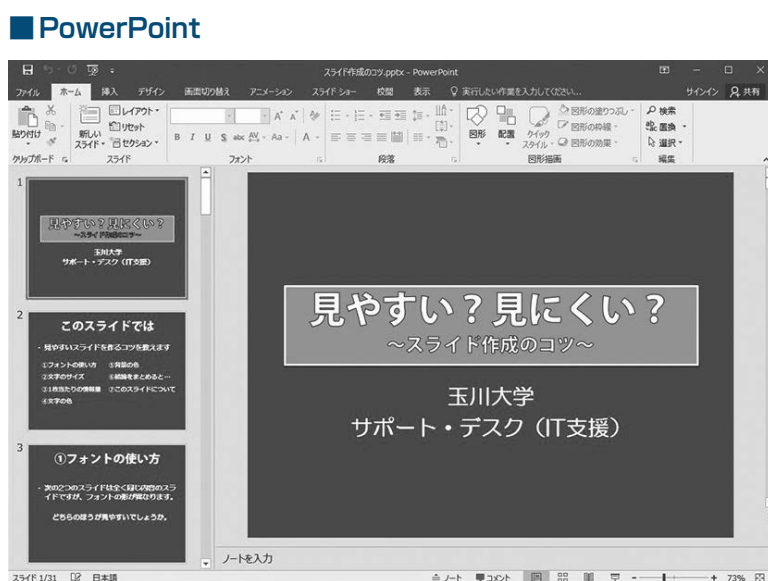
■PowerPoint

スライド作成のコツ.pptx - PowerPoint

サインイン 共有

ファイル ホーム 挿入 デザイン 画面切り替え アニメーション スライド ショー 校閲 表示 実行したい作業を入力してください...

貼り付け 新しいスライド レイアウト リセット セクション 図形 配置 クイック スタイル 図形の塗りつぶし 図形の枠線 図形の効果 検索 置換 選択

クリップボード スライド フォント 段落 図形描画 編集

1

見やすい？見にくい？
〜スライド作成のコツ〜
玉川大学
サポート・デスク（IT支援）

2

このスライドでは

・見やすいスライドを作るコツを教えます

①フォントの使い方 ⑤背景の色
②文字のサイズ ⑥結論をまとめると…
③1枚当たりの情報量 ⑦このスライドについて
④文字の色

3

①フォントの使い方

・次の2つのスライドは全く同じ内容のスライドですが、フォントの形が異なります。

どちらのほうが見やすいでしょうか。

見やすい？見にくい？
〜スライド作成のコツ〜

玉川大学
サポート・デスク（IT支援）

ノートを入力

スライド 1/31 日本語 ノート コメント 73%